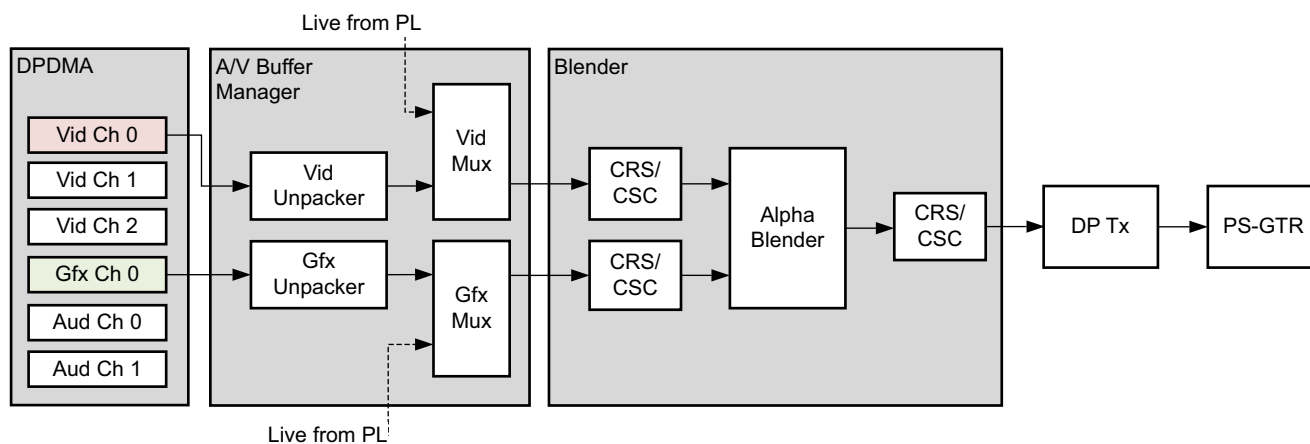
Live from PL

DPDMA

Vid Ch 0

Vid Ch 1

Vid Ch 2

Gfx Ch 0

Aud Ch 0

Aud Ch 1

A/V Buffer Manager

Vid Unpacker

Vid Mux

Gfx Unpacker

Gfx Mux

Blender

CRS/ CSC

CRS/ CSC

Alpha Blender

CRS/ CSC

DP Tx

PS-GTR

Live from PL